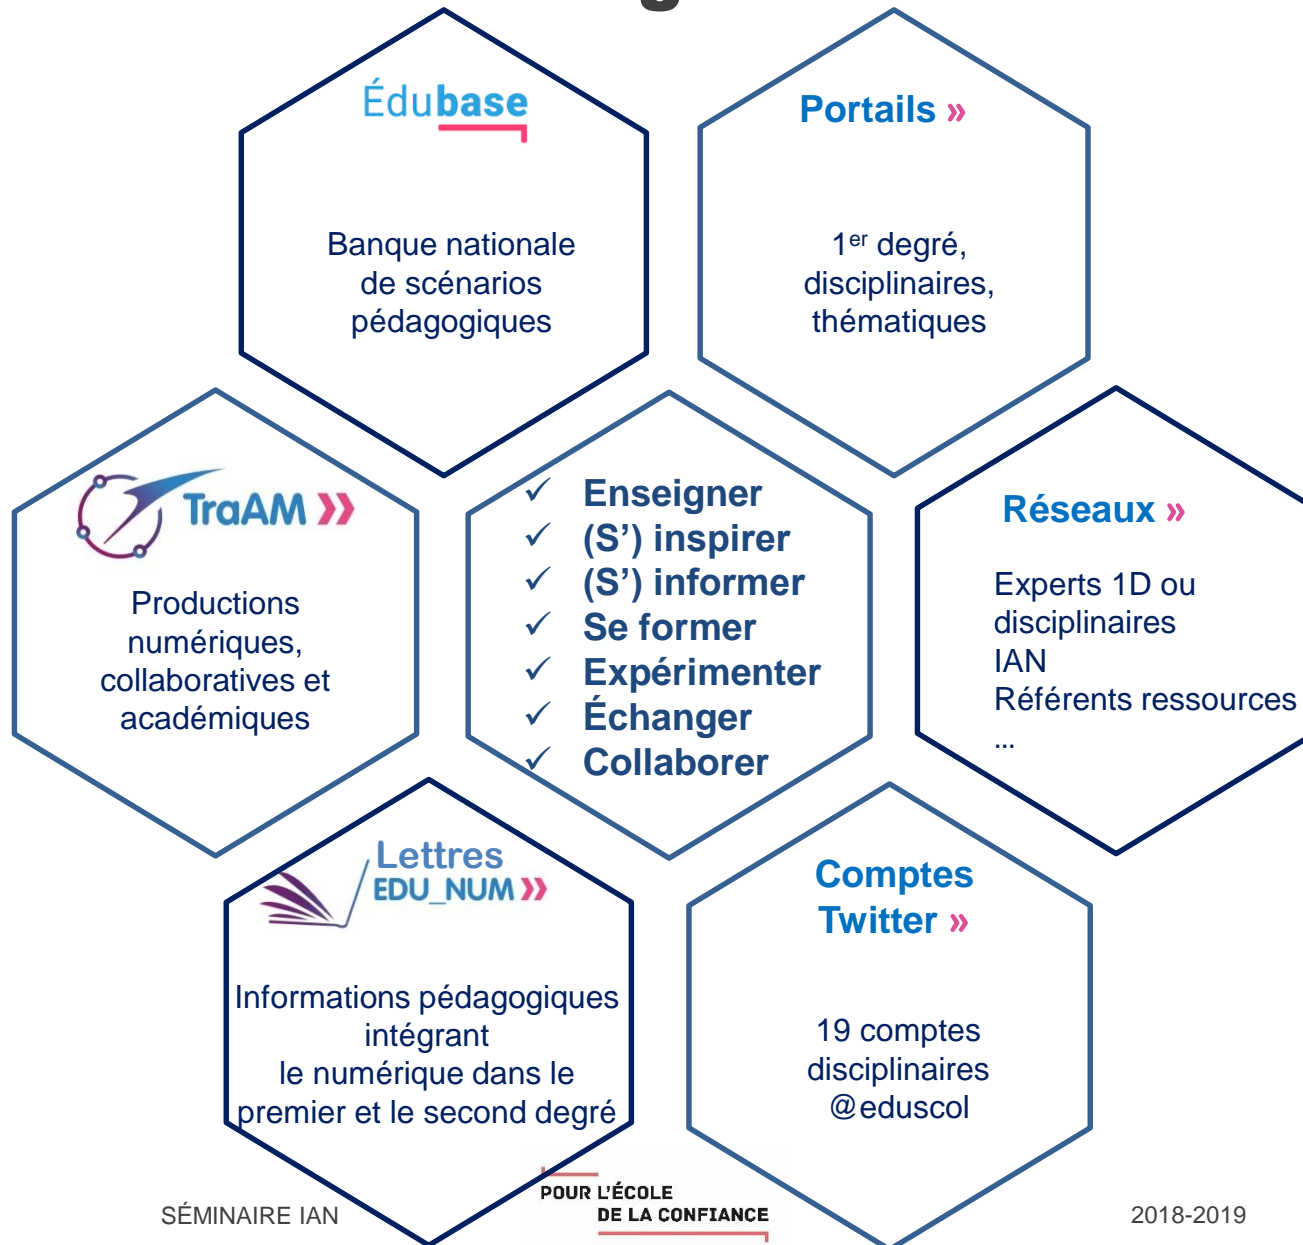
Édubase

Banque nationale de scénarios pédagogiques

Portails »

1$^{er}$ degré, disciplinaires, thématiques

TraAM »

Productions numériques, collaboratives et académiques

✓ Enseigner
✓ (S') inspirer
✓ (S') informer
✓ Se former
✓ Expérimenter
✓ Échanger
✓ Collaborer

Réseaux »

Experts 1D ou disciplinaires
IAN
Référents ressources
…

Lettres EDU_NUM »

Informations pédagogiques intégrant le numérique dans le premier et le second degré

Comptes Twitter »

19 comptes disciplinaires @eduscol

SÉMINAIRE IAN

POUR L'ÉCOLE DE LA CONFIANCE

2018-2019